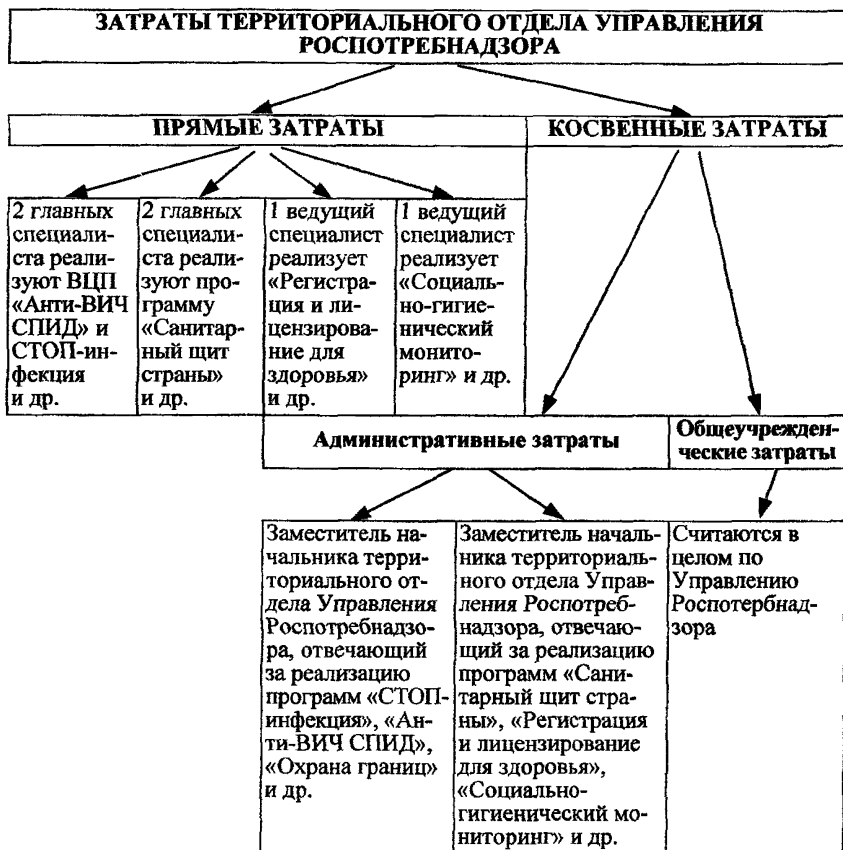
ЗАТРАТЫ ТЕРРИТОРИАЛЬНОГО ОТДЕЛА УПРАВЛЕНИЯ РОСПОТРЕБНАДЗОРА

ПРЯМЫЕ ЗАТРАТЫ

КОСВЕННЫЕ ЗАТРАТЫ

2 главных специалиста реализуют ВЦП «Анти-ВИЧ СПИД» и СТОП-инфекция и др.

2 главных специалиста реализуют программу «Санитарный щит страны» и др.

1 ведущий специалист реализует «Регистрация и лицензирование для здоровья» и др.

1 ведущий специалист реализует «Социально-гигиенический мониторинг» и др.

Административные затраты

Общеучрежденческие затраты

Заместитель начальника территориального отдела Управления Роспотребнадзора, отвечающий за реализацию программ «СТОП-инфекция», «Анти-ВИЧ СПИД», «Охрана границ» и др.

Заместитель начальника территориального отдела Управления Роспотребнадзора, отвечающий за реализацию программ «Санитарный щит страны», «Регистрация и лицензирование для здоровья», «Социально-гигиенический мониторинг» и др.

Считаются в целом по Управлению Роспотербнадзора